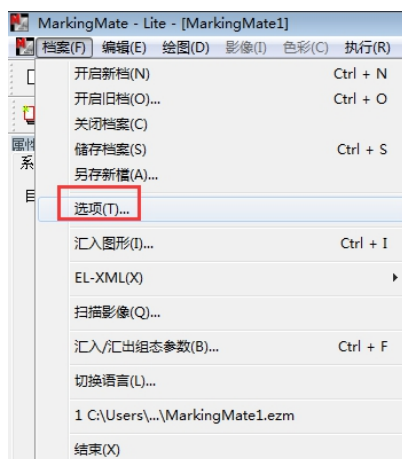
MarkingMate - Lite - [MarkingMate1]

档案(F) 编辑(E) 绘图(D) 影像(I) 色彩(C) 执行(R)

开启新档(N) Ctrl + N
开启旧档(O)... Ctrl + O
关闭档案(C)
储存档案(S) Ctrl + S
另存新檔(A)...
选项(T)...
汇入图形(I)... Ctrl + I
EL-XML(X)
扫描影像(Q)...
汇入/汇出组态参数(B)... Ctrl + F
切换语言(L)...
1 C:\Users\...\MarkingMate1.ezm
结束(X)